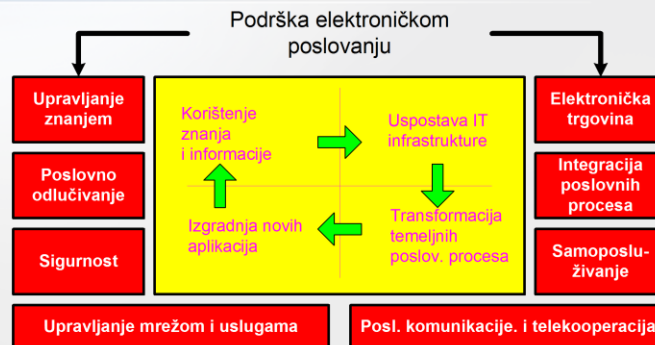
Podrška elektroničkom poslovanju

Upravljanje znanjem

Poslovno odlučivanje

Sigurnost

Korištenje znanja i informacije

Uspostava IT infrastrukture

Izgradnja novih aplikacija

Transformacija temeljnih poslov. procesa

Elektronička trgovina

Integracija poslovnih procesa

Samoposluživanje

Upravljanje mrežom i uslugama

Posl. komunikacije. i telekooperacij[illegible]